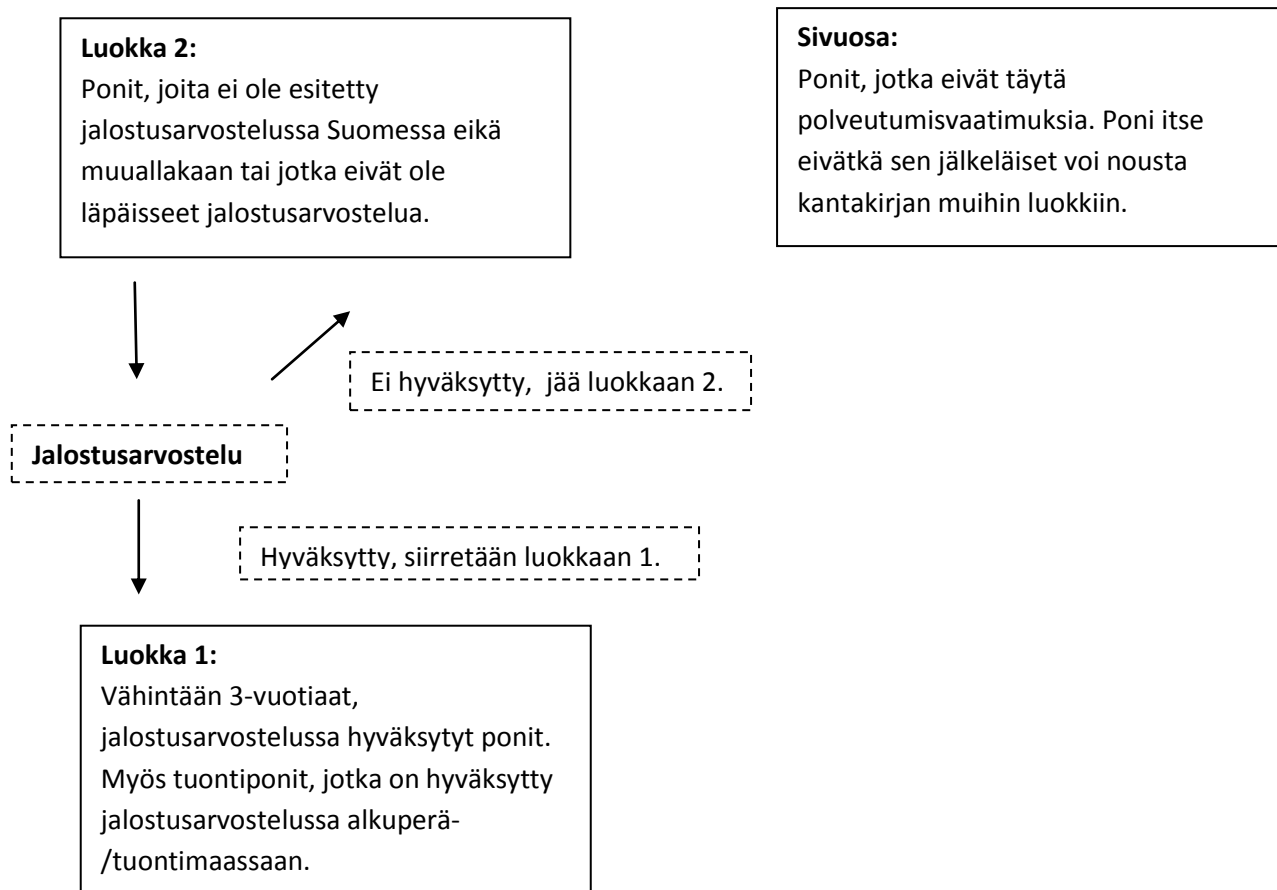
**Luokka 2:**
Ponit, joita ei ole esitetty jalostusarvostelussa Suomessa eikä muuallakaan tai jotka eivät ole läpäisseet jalostusarvostelua.

**Sivuosa:**
Ponit, jotka eivät täytä polveutumisvaatimuksia. Poni itse eivätkä sen jälkeläiset voi nousta kantakirjan muihin luokkiin.

Ei hyväksytty, jää luokkaan 2.

**Jalostusarvostelu**

Hyväksytty, siirretään luokkaan 1.

**Luokka 1:**
Vähintään 3-vuotiaat, jalostusarvostelussa hyväksytyt ponit. Myös tuontiponit, jotka on hyväksytty jalostusarvostelussa alkuperä-/tuontimaassaan.